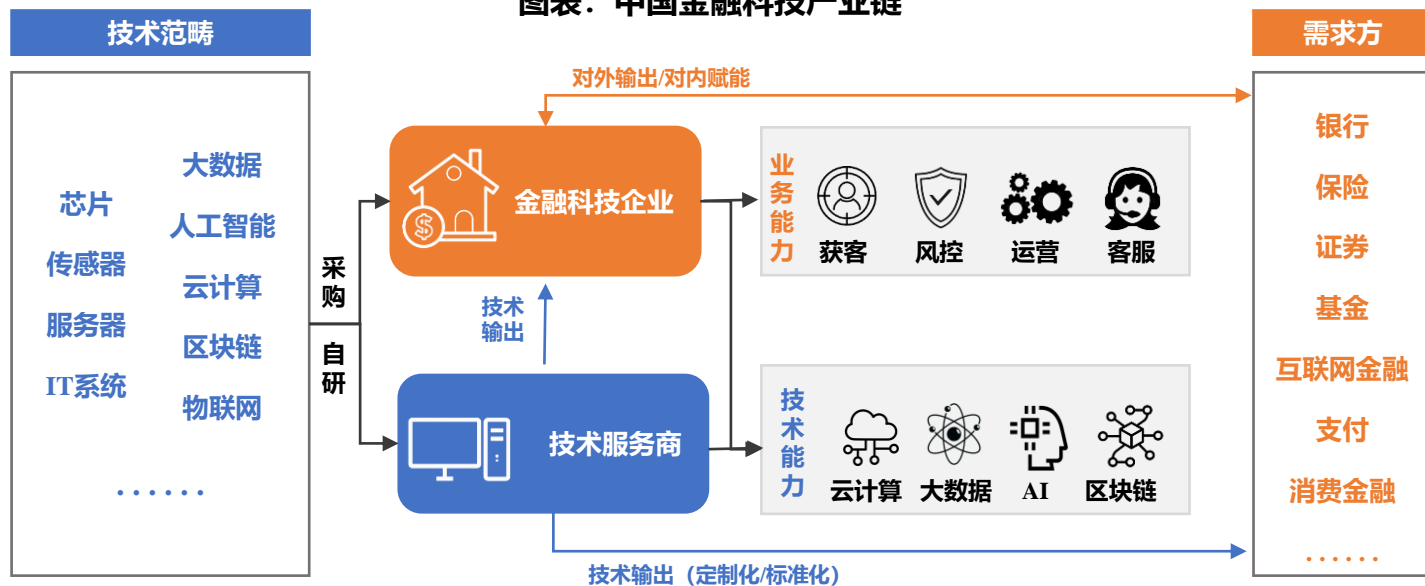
图表：中国金融科技产业链

技术范畴

芯片
传感器
服务器
IT系统

大数据
人工智能
云计算
区块链
物联网

……

采购
自研

对外输出/对内赋能

金融科技企业

技术输出

技术服务商

业务能力
获客
风控
运营
客服

技术能力
云计算
大数据
AI
区块链

技术输出（定制化/标准化）

需求方

银行
保险
证券
基金
互联网金融
支付
消费金融
……